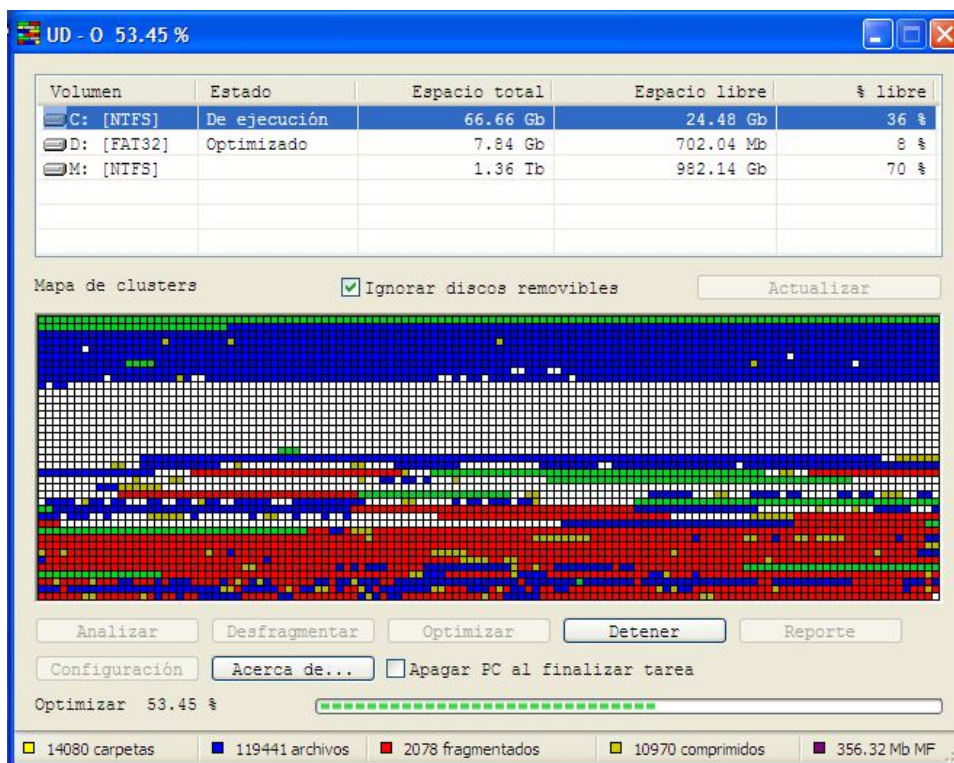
UD - O 53.45 %

| Volumen | Estado | Espacio total | Espacio libre | % libre |
|---|---|---|---|---|
| C: [NTFS] | De ejecución | 66.66 Gb | 24.48 Gb | 36 % |
| D: [FAT32] | Optimizado | 7.84 Gb | 702.04 Mb | 8 % |
| M: [NTFS] | | 1.36 Tb | 982.14 Gb | 70 % |

Mapa de clusters

Ignorar discos removibles

Actualizar

Analizar Desfragmentar Optimizar Detener Reporte

Configuración Acerca de... Apagar PC al finalizar tarea

Optimizar 53.45 %

14080 carpetas 119441 archivos 2078 fragmentados 10970 comprimidos 356.32 Mb MF